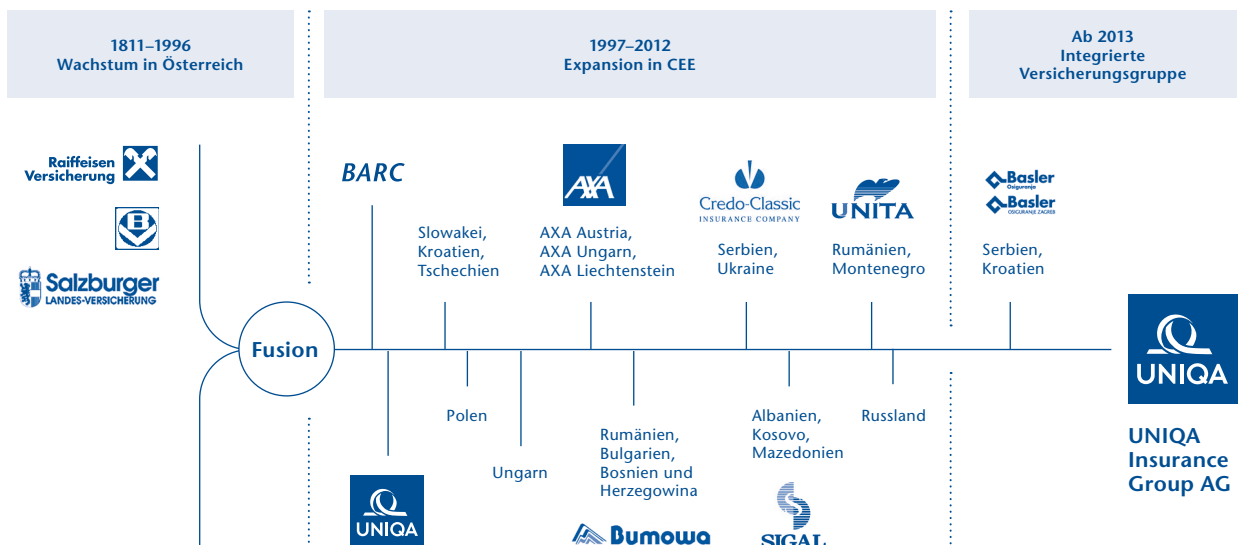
1811–1996
Wachstum in Österreich

1997–2012
Expansion in CEE

Ab 2013
Integrierte
Versicherungsgruppe

Raiffeisen
Versicherung

Salzburger
LANDES-VERSICHERUNG

Fusion

BARC

Slowakei,
Kroatien,
Tschechien

AXA

AXA Austria,
AXA Ungarn,
AXA Liechtenstein

Credo-Classic
INSURANCE COMPANY

Serbien,
Ukraine

UNITA

Rumänien,
Montenegro

Basler
Osiguranje
Basler
OSIGURANJE ZAGREB

Serbien,
Kroatien

Polen

Ungarn

Rumänien,
Bulgarien,
Bosnien und
Herzegowina

Albanien,
Kosovo,
Mazedonien

Russland

UNIQA

Bumowa

SIGAL

UNIQA

UNIQA
Insurance
Group AG